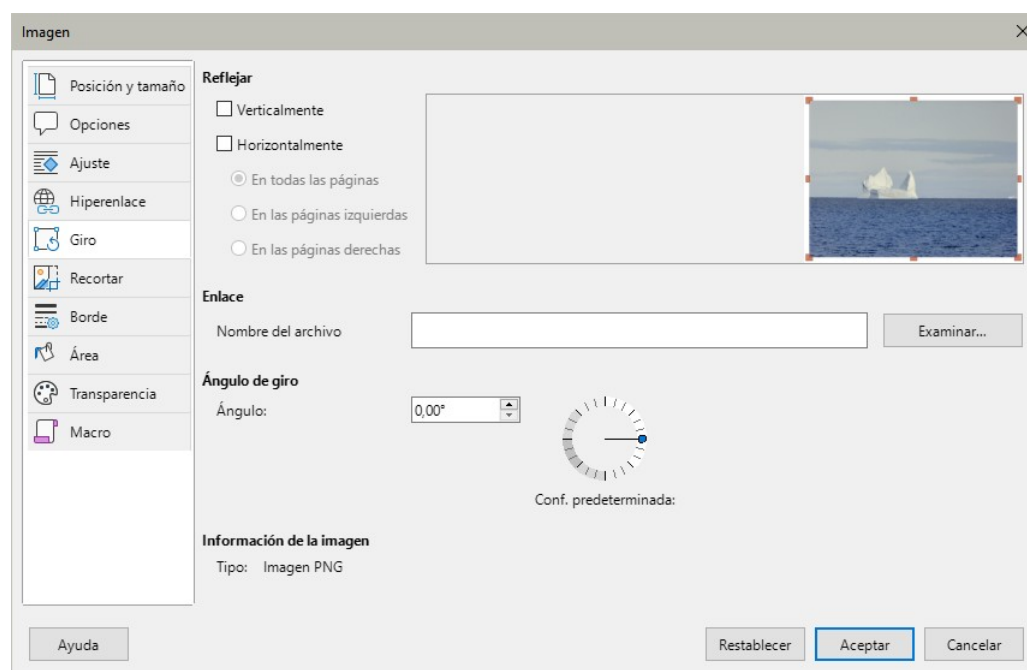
Imagen

Posición y tamaño
Opciones
Ajuste
Hiperenlace
Giro
Recortar
Borde
Área
Transparencia
Macro

Reflejar
Verticalmente
Horizontalmente
En todas las páginas
En las páginas izquierdas
En las páginas derechas

Enlace
Nombre del archivo
Examinar...

Ángulo de giro
Ángulo: 0,00°
Conf. predeterminada:

Información de la imagen
Tipo: Imagen PNG

Ayuda
Restablecer
Aceptar
Cancelar